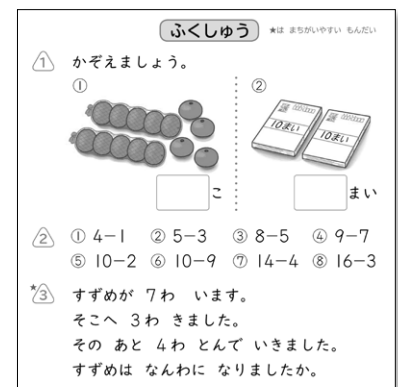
ふくしゅう ★は まちがいやすい もんだい

1 かぞえましょう。

①

こ

②

10まい

10まい

まい

2 ① 4−1 ② 5−3 ③ 8−5 ④ 9−7
⑤ 10−2 ⑥ 10−9 ⑦ 14−4 ⑧ 16−3

★3 すずめが 7わ います。
そこへ 3わ きました。
その あと 4わ とんで いきました。
すずめは なんわに なりましたか。